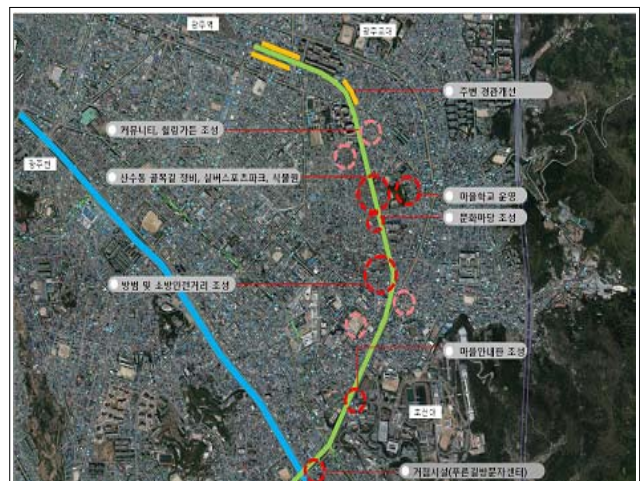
광주역

광주고교

주변 경관개선

커뮤니티, 힐링가든 조성

동주선

산수동 골목길 정비, 실버스포츠파크, 식물원

마을학교 운영

문화마당 조성

방범 및 소방안전거리 조성

마을안내판 조성

조선대

거점시설(푸른길방문자센터)